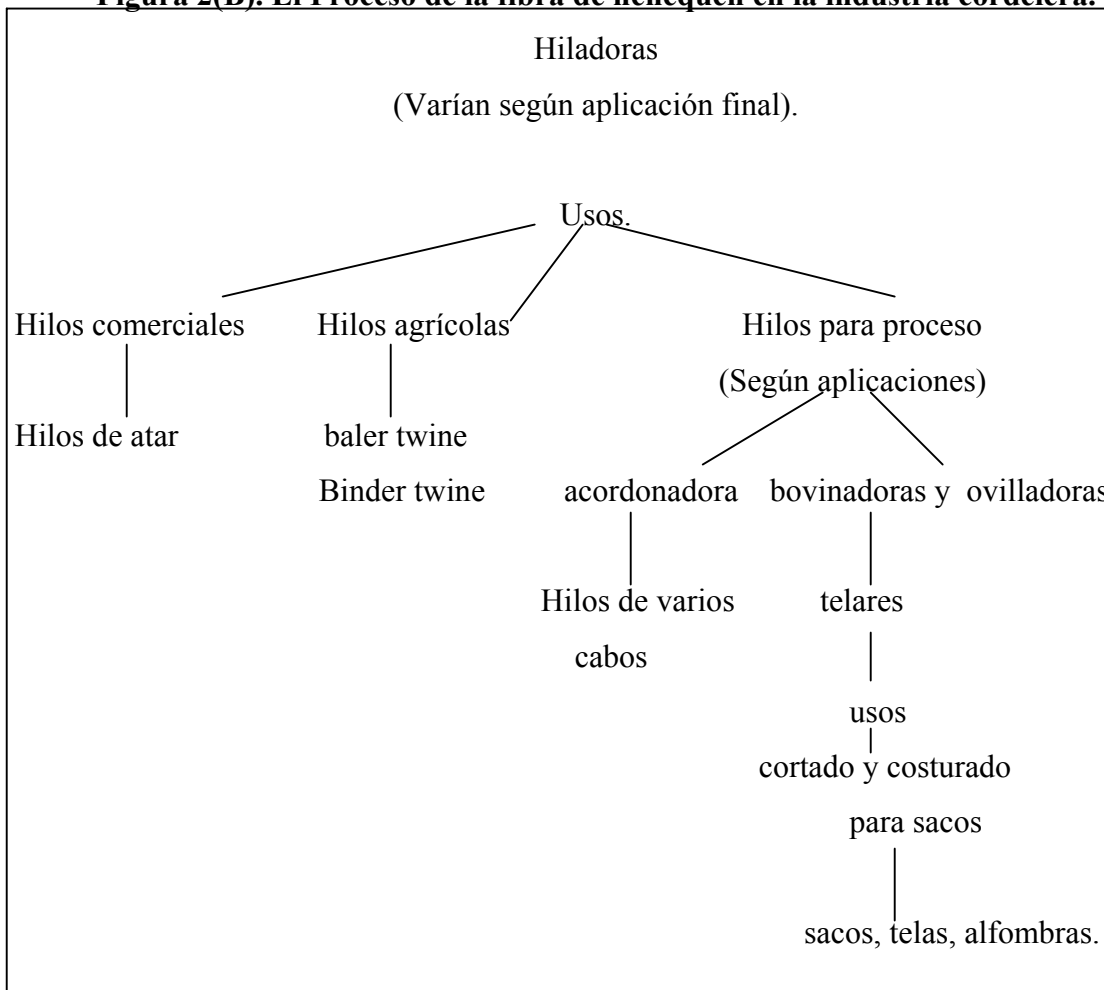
Figura 2(B). El Proceso de la fibra de henequén en la industria cordelera.

Hiladoras

(Varían según aplicación final).

Usos.

Hilos comerciales

Hilos de atar

Hilos agrícolas

baler twine

Binder twine

Hilos para proceso

(Según aplicaciones)

acordonadora

Hilos de varios cabos

bovinadoras y ovilladoras

telares

usos

cortado y costurado para sacos

sacos, telas, alfombras.